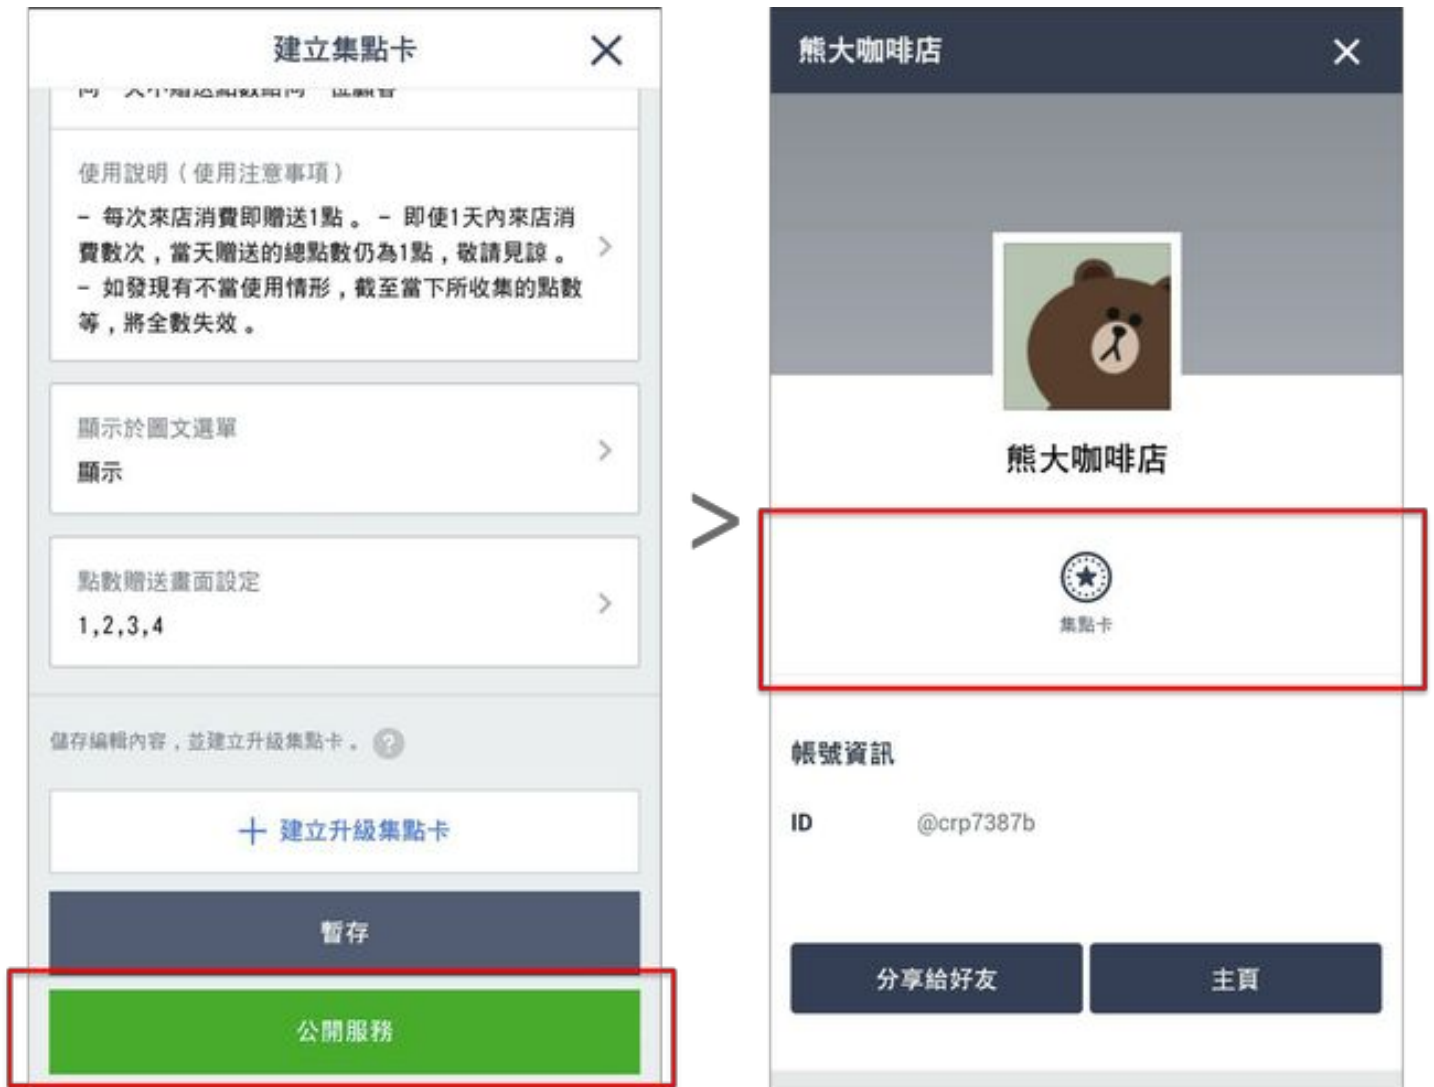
建立集點卡

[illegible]

使用說明（使用注意事項）

－ 每次來店消費即贈送1點。－ 即使1天內來店消費數次，當天贈送的總點數仍為1點，敬請見諒。
－ 如發現有不當使用情形，截至當下所收集的點數等，將全數失效。

顯示於圖文選單

顯示

點數贈送畫面設定

1,2,3,4

儲存編輯內容，並建立升級集點卡。

＋ 建立升級集點卡

暫存

公開服務

>

熊大咖啡店

熊大咖啡店

集點卡

帳號資訊

ID @crp7387b

分享給好友

主頁